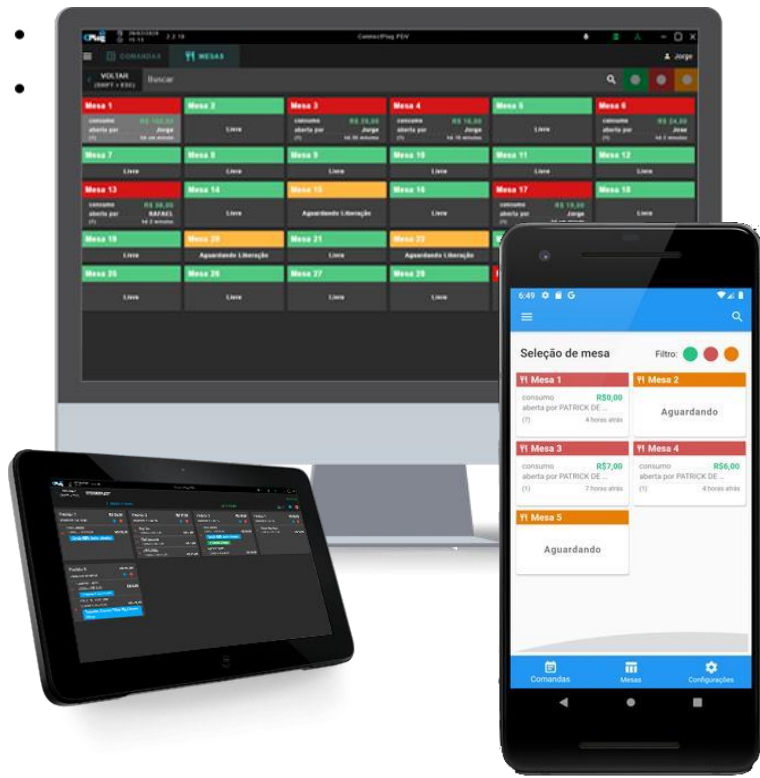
ConnectPlug PDV

COMANDAS

MESAS

Jorge

VOLTAR (SHIFT + ESC)

Buscar

Mesa 1
consumo R$ 102,93
aberta por Jorge
há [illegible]

Mesa 2
Livre

Mesa 3
consumo R$ 29,00
aberta por Jorge
há 16 minutos

Mesa 4
consumo R$ 16,00
aberta por Jorge
há 16 minutos

Mesa 5
Livre

Mesa 6
consumo R$ 24,00
aberta por Jose
há 2 minutos

Mesa 7
Livre

Mesa 8
Livre

Mesa 9
Livre

Mesa 10
Livre

Mesa 11
Livre

Mesa 12
Livre

Mesa 13
consumo R$ 36,00
aberta por RAFAEL
há 2 minutos

Mesa 14
Livre

Mesa 15
Aguardando Liberação

Mesa 16
Livre

Mesa 17
consumo R$ 19,00
aberta por Jorge
há 2 minutos

Mesa 18
Livre

Mesa 19
Livre

Mesa 20
Aguardando Liberação

Mesa 21
Livre

Mesa 22
Aguardando Liberação

Mesa 25
Livre

Mesa 26
Livre

Mesa 27
Livre

Mesa 28
Livre

6:49

Seleção de mesa

Filtro:

Mesa 1
consumo R$0,00
aberta por PATRICK DE ...
(7) 4 horas atrás

Mesa 2
Aguardando

Mesa 3
consumo R$7,00
aberta por PATRICK DE ...
(1) 7 horas atrás

Mesa 4
consumo R$6,00
aberta por PATRICK DE ...
(1) 4 horas atrás

Mesa 5
Aguardando

Comandas

Mesas

Configurações